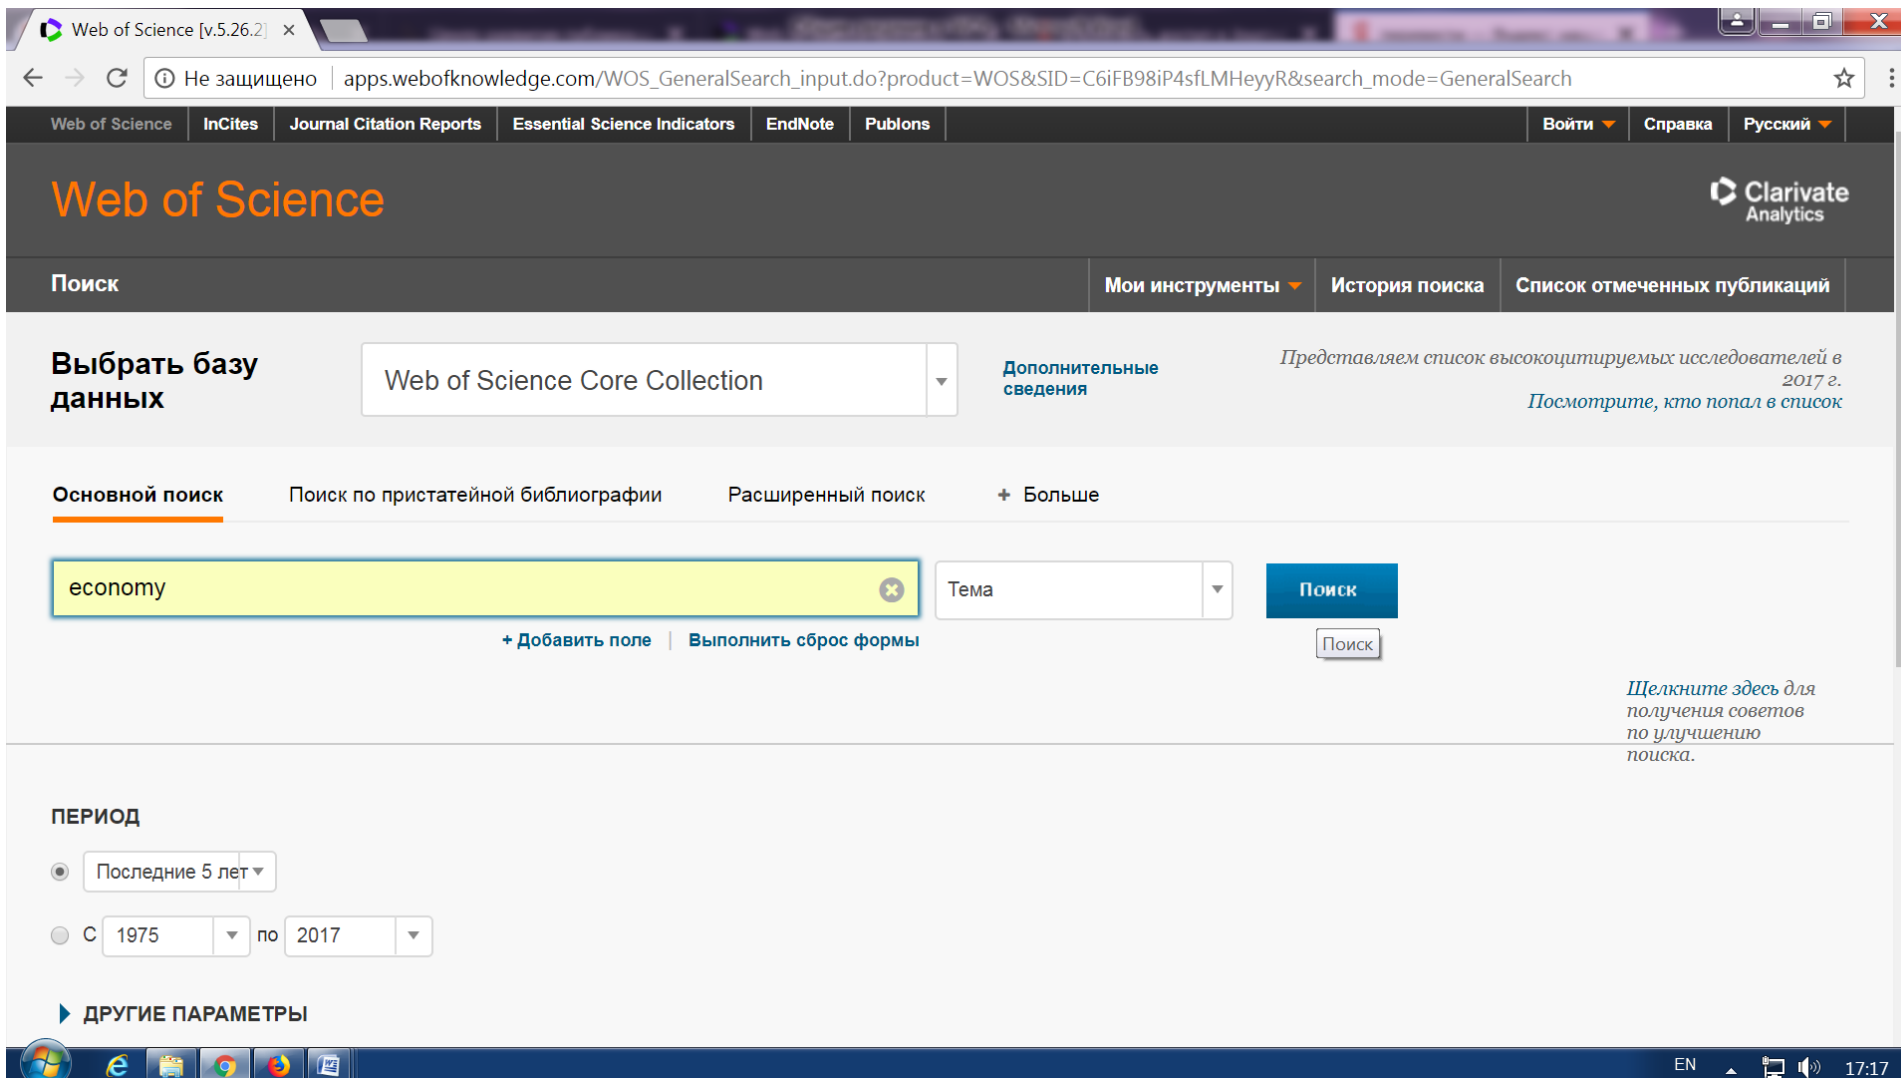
Web of Science [v.5.26.2] ×

Не защищено | apps.webofknowledge.com/WOS_GeneralSearch_input.do?product=WOS&SID=C6iFB98iP4sfLMHeyyR&search_mode=GeneralSearch

Web of Science | InCites | Journal Citation Reports | Essential Science Indicators | EndNote | Publons

Войти | Справка | Русский

Web of Science

Clarivate Analytics

Поиск

Мои инструменты | История поиска | Список отмеченных публикаций

Выбрать базу данных

Web of Science Core Collection

Дополнительные сведения

Представляем список высокоцитируемых исследователей в 2017 г.
Посмотрите, кто попал в список

Основной поиск | Поиск по пристатейной библиографии | Расширенный поиск | + Больше

economy

Тема

Поиск

Поиск

+ Добавить поле | Выполнить сброс формы

Щелкните здесь для получения советов по улучшению поиска.

ПЕРИОД

Последние 5 лет

С 1975 по 2017

ДРУГИЕ ПАРАМЕТРЫ

EN 17:17